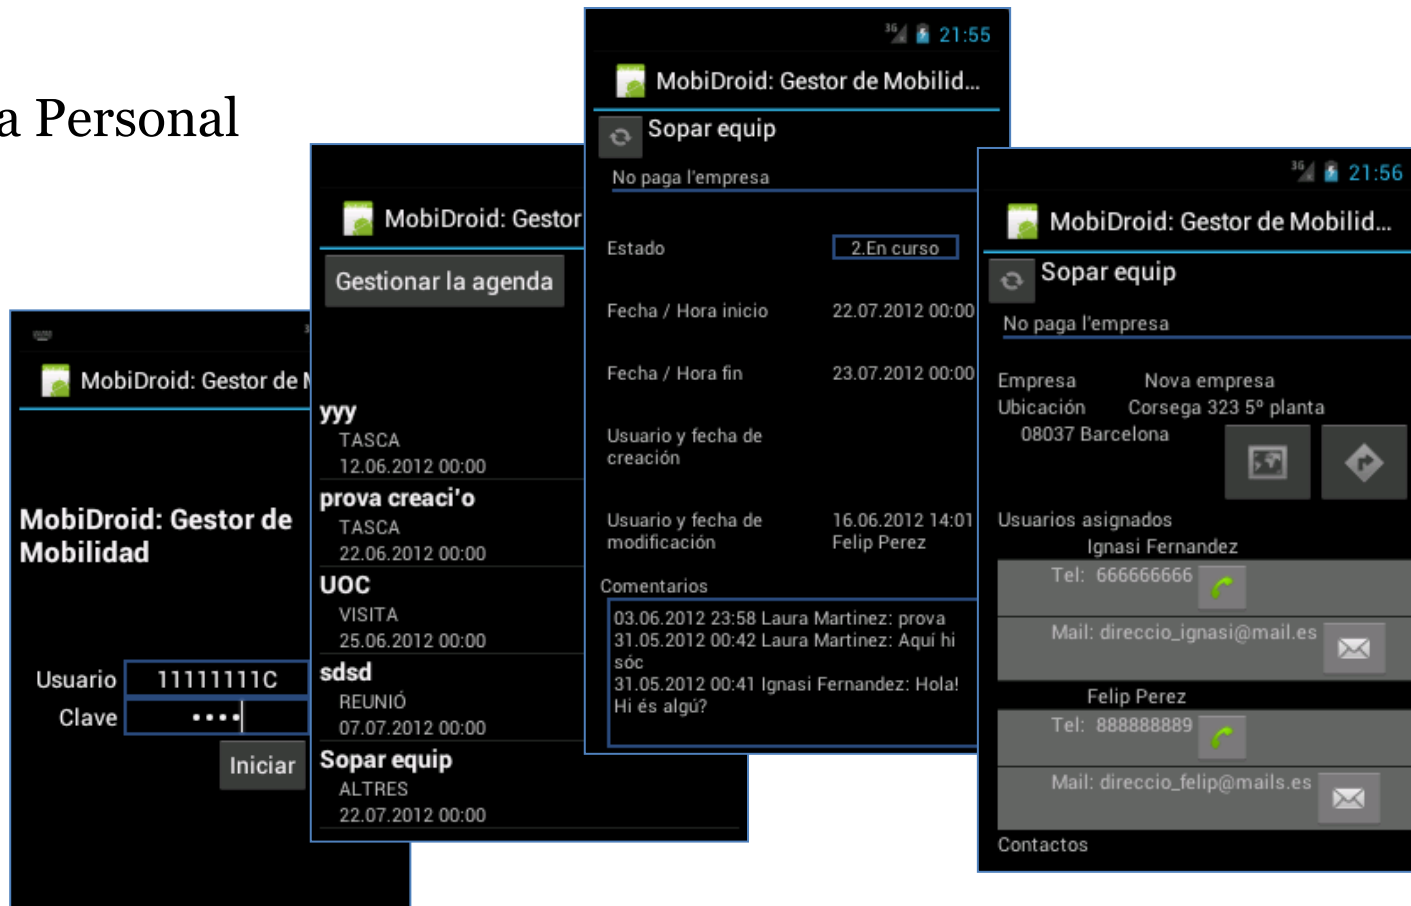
a Personal

MobiDroid: Gestor de M

MobiDroid: Gestor de Mobilidad

Usuario 11111111C
Clave ••••

Iniciar

MobiDroid: Gestor

Gestionar la agenda

yyy
TASCA
12.06.2012 00:00

prova creaci'o
TASCA
22.06.2012 00:00

UOC
VISITA
25.06.2012 00:00

sdsd
REUNIÓ
07.07.2012 00:00

Sopar equip
ALTRES
22.07.2012 00:00

21:55

MobiDroid: Gestor de Mobilid...

Sopar equip

No paga l'empresa

Estado 2.En curso

Fecha / Hora inicio 22.07.2012 00:00

Fecha / Hora fin 23.07.2012 00:00

Usuario y fecha de creación

Usuario y fecha de modificación 16.06.2012 14:01 Felip Perez

Comentarios

03.06.2012 23:58 Laura Martinez: prova
31.05.2012 00:42 Laura Martinez: Aquí hi sóc
31.05.2012 00:41 Ignasi Fernandez: Hola! Hi és algú?

21:56

MobiDroid: Gestor de Mobilid...

Sopar equip

No paga l'empresa

Empresa Nova empresa
Ubicación Corsega 323 5º planta
08037 Barcelona

Usuarios asignados
Ignasi Fernandez
Tel: 666666666
Mail: direccio_ignasi@mail.es
Felip Perez
Tel: 888888889
Mail: direccio_felip@mails.es

Contactos